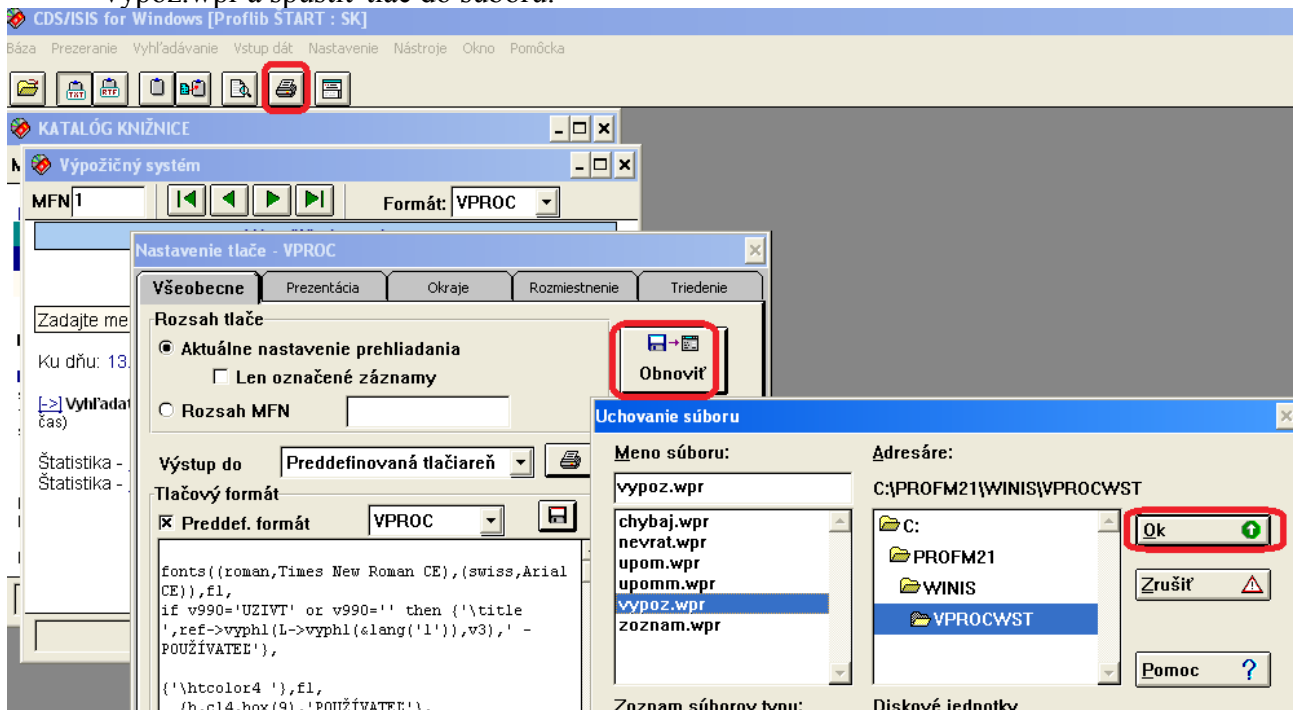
vypoz.wpr a spustiť tlač do súboru.

CDS/ISIS for Windows [Proflib START : SK]

Báza Prezeranie Vyhľadávanie Vstup dát Nastavenie Nástroje Okno Pomôcka

KATALÓG KNIŽNICE

Výpožičný systém

MFN 1

Formát: VPROC

Zadajte me

Ku dňu: 13.

[->] Vyhľadat
čas)

Štatistika -
Štatistika -

Nastavenie tlače - VPROC

Všeobecne | Prezentácia | Okraje | Rozmiestnenie | Triedenie

Rozsah tlače

Aktuálne nastavenie prehliadania

Len označené záznamy

Rozsah MFN

Obnoviť

Výstup do Preddefinovaná tlačiareň

Tlačový formát

Preddef. formát VPROC

fonts((roman,Times New Roman CE),(swiss,Arial CE)),fl,
if v990='UZIVT' or v990='' then {'\title ',ref->vyphl(L->vyphl(&lang('l')),v3),' - POUŽÍVATEĽ'},

{'\htcolor4 '},fl,

Uchovanie súboru

Meno súboru:

vypoz.wpr

chybaj.wpr
nevrat.wpr
upom.wpr
upomm.wpr
vypoz.wpr
zoznam.wpr

Adresáre:

C:\PROFM21\WINIS\VPROCWST

C:
PROFM21
WINIS
VPROCWST

Ok

Zrušiť

Pomoc

Zoznam súborov typu:

Diskové jednotky